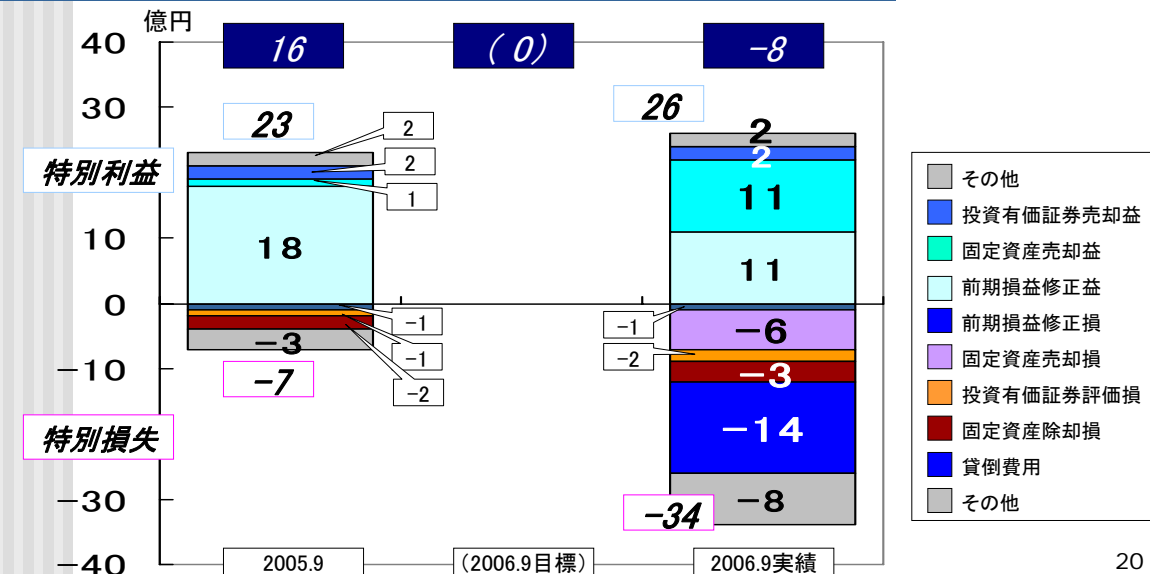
億円

40
30
10
0
−10
−30
−40

16
（0）
−8

23
26

特別利益
特別損失

2
2
1
18
−1
−1
−2
−3
−7

2
2
11
11
−1
−6
−2
−3
−14
−8
−34

その他
投資有価証券売却益
固定資産売却益
前期損益修正益
前期損益修正損
固定資産売却損
投資有価証券評価損
固定資産除却損
貸倒費用
その他

2005.9
（2006.9目標）
2006.9実績

20